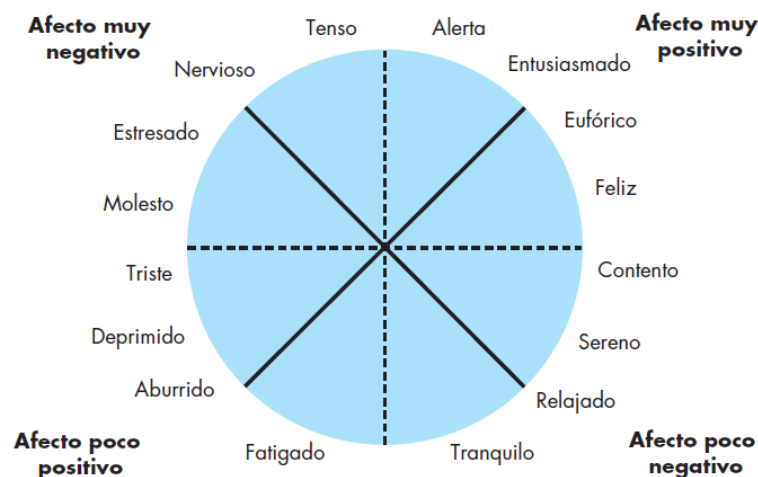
Afecto muy negativo

Tenso

Alerta

Afecto muy positivo

Nervioso

Entusiasmado

Estresado

Eufórico

Feliz

Molesto

Triste

Contento

Deprimido

Sereno

Aburrido

Relajado

Afecto poco positivo

Fatigado

Tranquilo

Afecto poco negativo